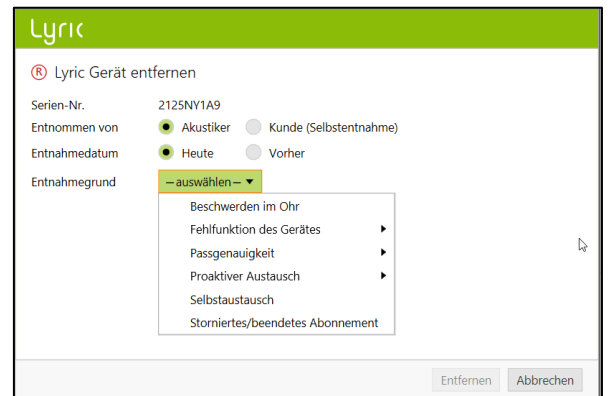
Lyric

Ⓡ Lyric Gerät entfernen

Serien-Nr. 2125NY1A9

Entnommen von Akustiker Kunde (Selbstentnahme)

Entnahmedatum Heute Vorher

Entnahmegrund — auswählen — ▾

Beschwerden im Ohr
Fehlfunktion des Gerätes ▸
Passgenauigkeit ▸
Proaktiver Austausch ▸
Selbstaustausch
Storniertes/beendetes Abonnement

Entfernen Abbrechen